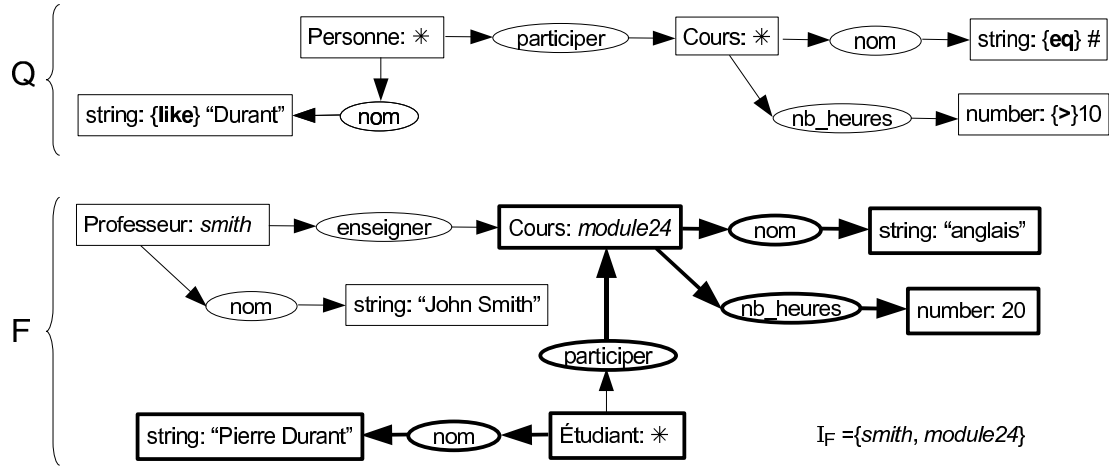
Q

Personne: ✳

participer

Cours: ✳

nom

string: {**eq**} #

nom

string: {**like**} "Durant"

nb_heures

number: {**>**}10

F

Professeur: *smith*

enseigner

Cours: *module24*

nom

string: "anglais"

nom

string: "John Smith"

nb_heures

number: 20

participer

string: "Pierre Durant"

nom

Étudiant: ✳

$I_F$ ={*smith*, *module24*}